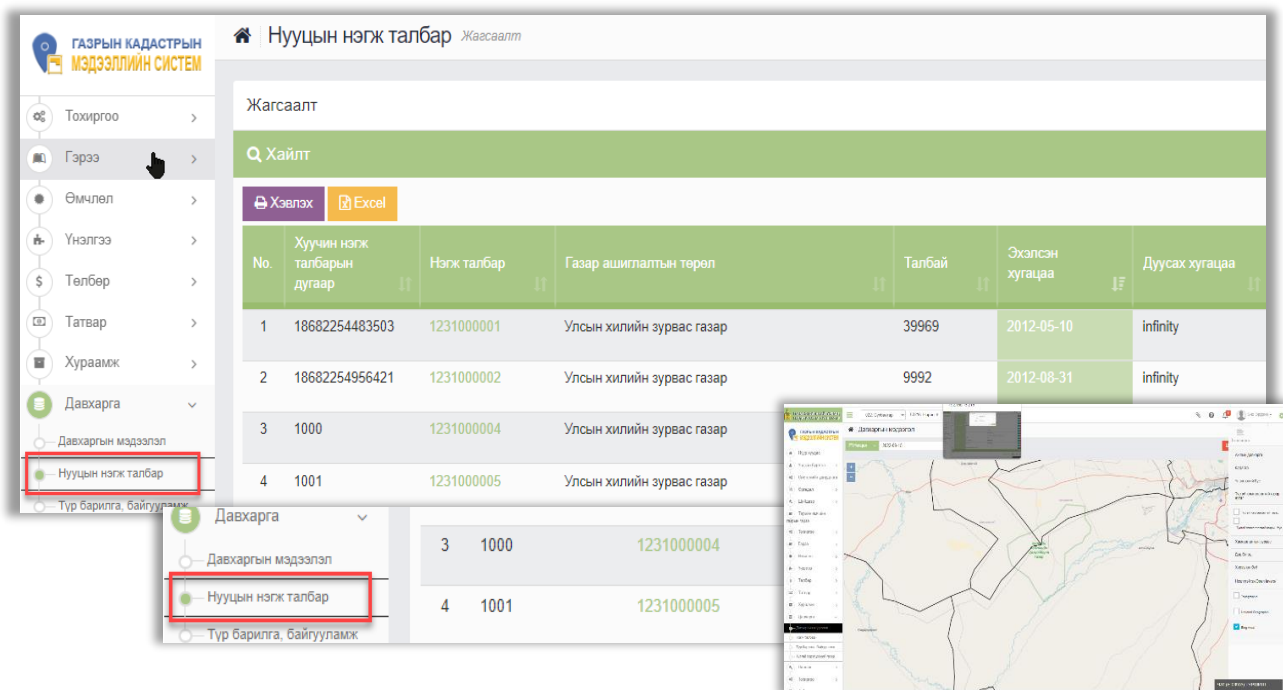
ГАЗРЫН КАДАСТРЫН МЭДЭЭЛЛИЙН СИСТЕМ

Тохиргоо
Гэрээ
Өмчлөл
Үнэлгээ
Төлбөр
Татвар
Хураамж
Давхарга
Давхаргын мэдээлэл
Нууцын нэгж талбар
Түр барилга, байгууламж

Нууцын нэгж талбар Жагсаалт

Жагсаалт

Хайлт

Хэвлэх
Excel

| No. | Хуучин нэгж талбарын дугаар | Нэгж талбар | Газар ашиглалтын төрөл | Талбай | Эхэлсэн хугацаа | Дуусах хугацаа |
|---|---|---|---|---|---|---|
| 1 | 18682254483503 | 1231000001 | Улсын хилийн зурвас газар | 39969 | 2012-05-10 | infinity |
| 2 | 18682254956421 | 1231000002 | Улсын хилийн зурвас газар | 9992 | 2012-08-31 | infinity |
| 3 | 1000 | 1231000004 | Улсын хилийн зурвас газар | | | |
| 4 | 1001 | 1231000005 | Улсын хилийн зурвас газар | | | |

Давхарга
Давхаргын мэдээлэл
Нууцын нэгж талбар
Түр барилга, байгууламж

| 3 | 1000 | 1231000004 |
|---|---|---|
| 4 | 1001 | 1231000005 |

Давхаргын мэдээлэл